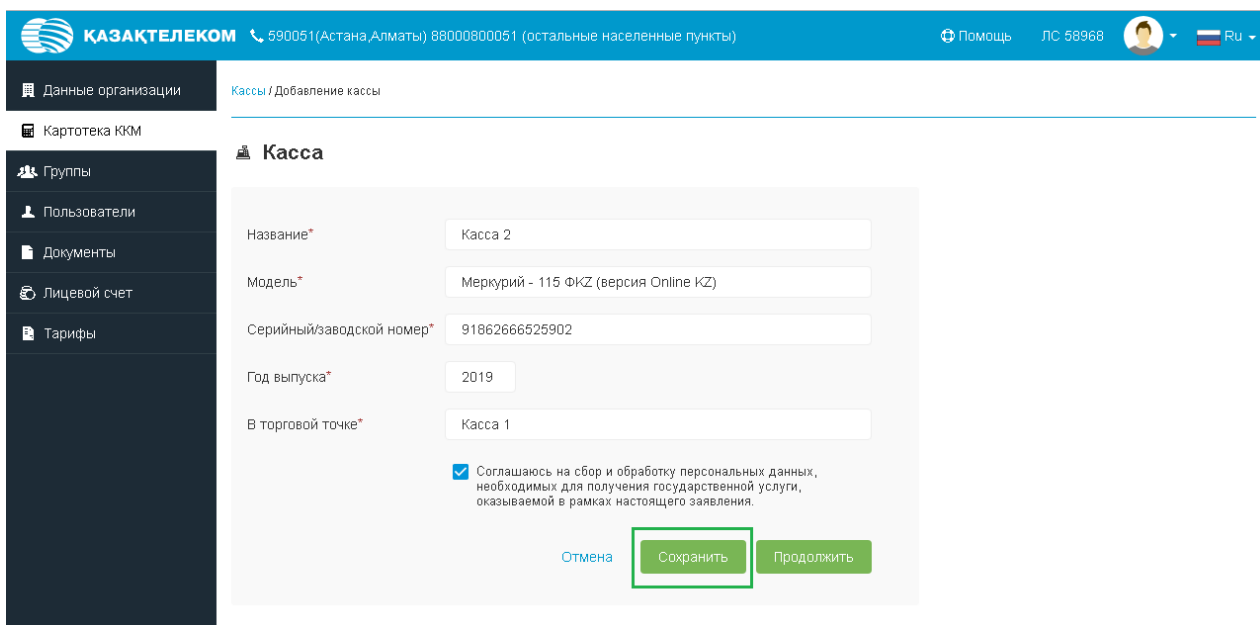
ҚАЗАҚТЕЛЕКОМ 590051(Астана,Алматы) 88000800051 (остальные населенные пункты)

Помощь ЛС 58968 Ru

Данные организации
Картотека ККМ
Группы
Пользователи
Документы
Лицевой счет
Тарифы

Кассы / Добавление кассы

Касса

Название* Касса 2

Модель* Меркурий - 115 ФKZ (версия Online KZ)

Серийный/заводской номер* 91862666525902

Год выпуска* 2019

В торговой точке* Касса 1

Соглашаюсь на сбор и обработку персональных данных, необходимых для получения государственной услуги, оказываемой в рамках настоящего заявления.

Отмена Сохранить Продолжить